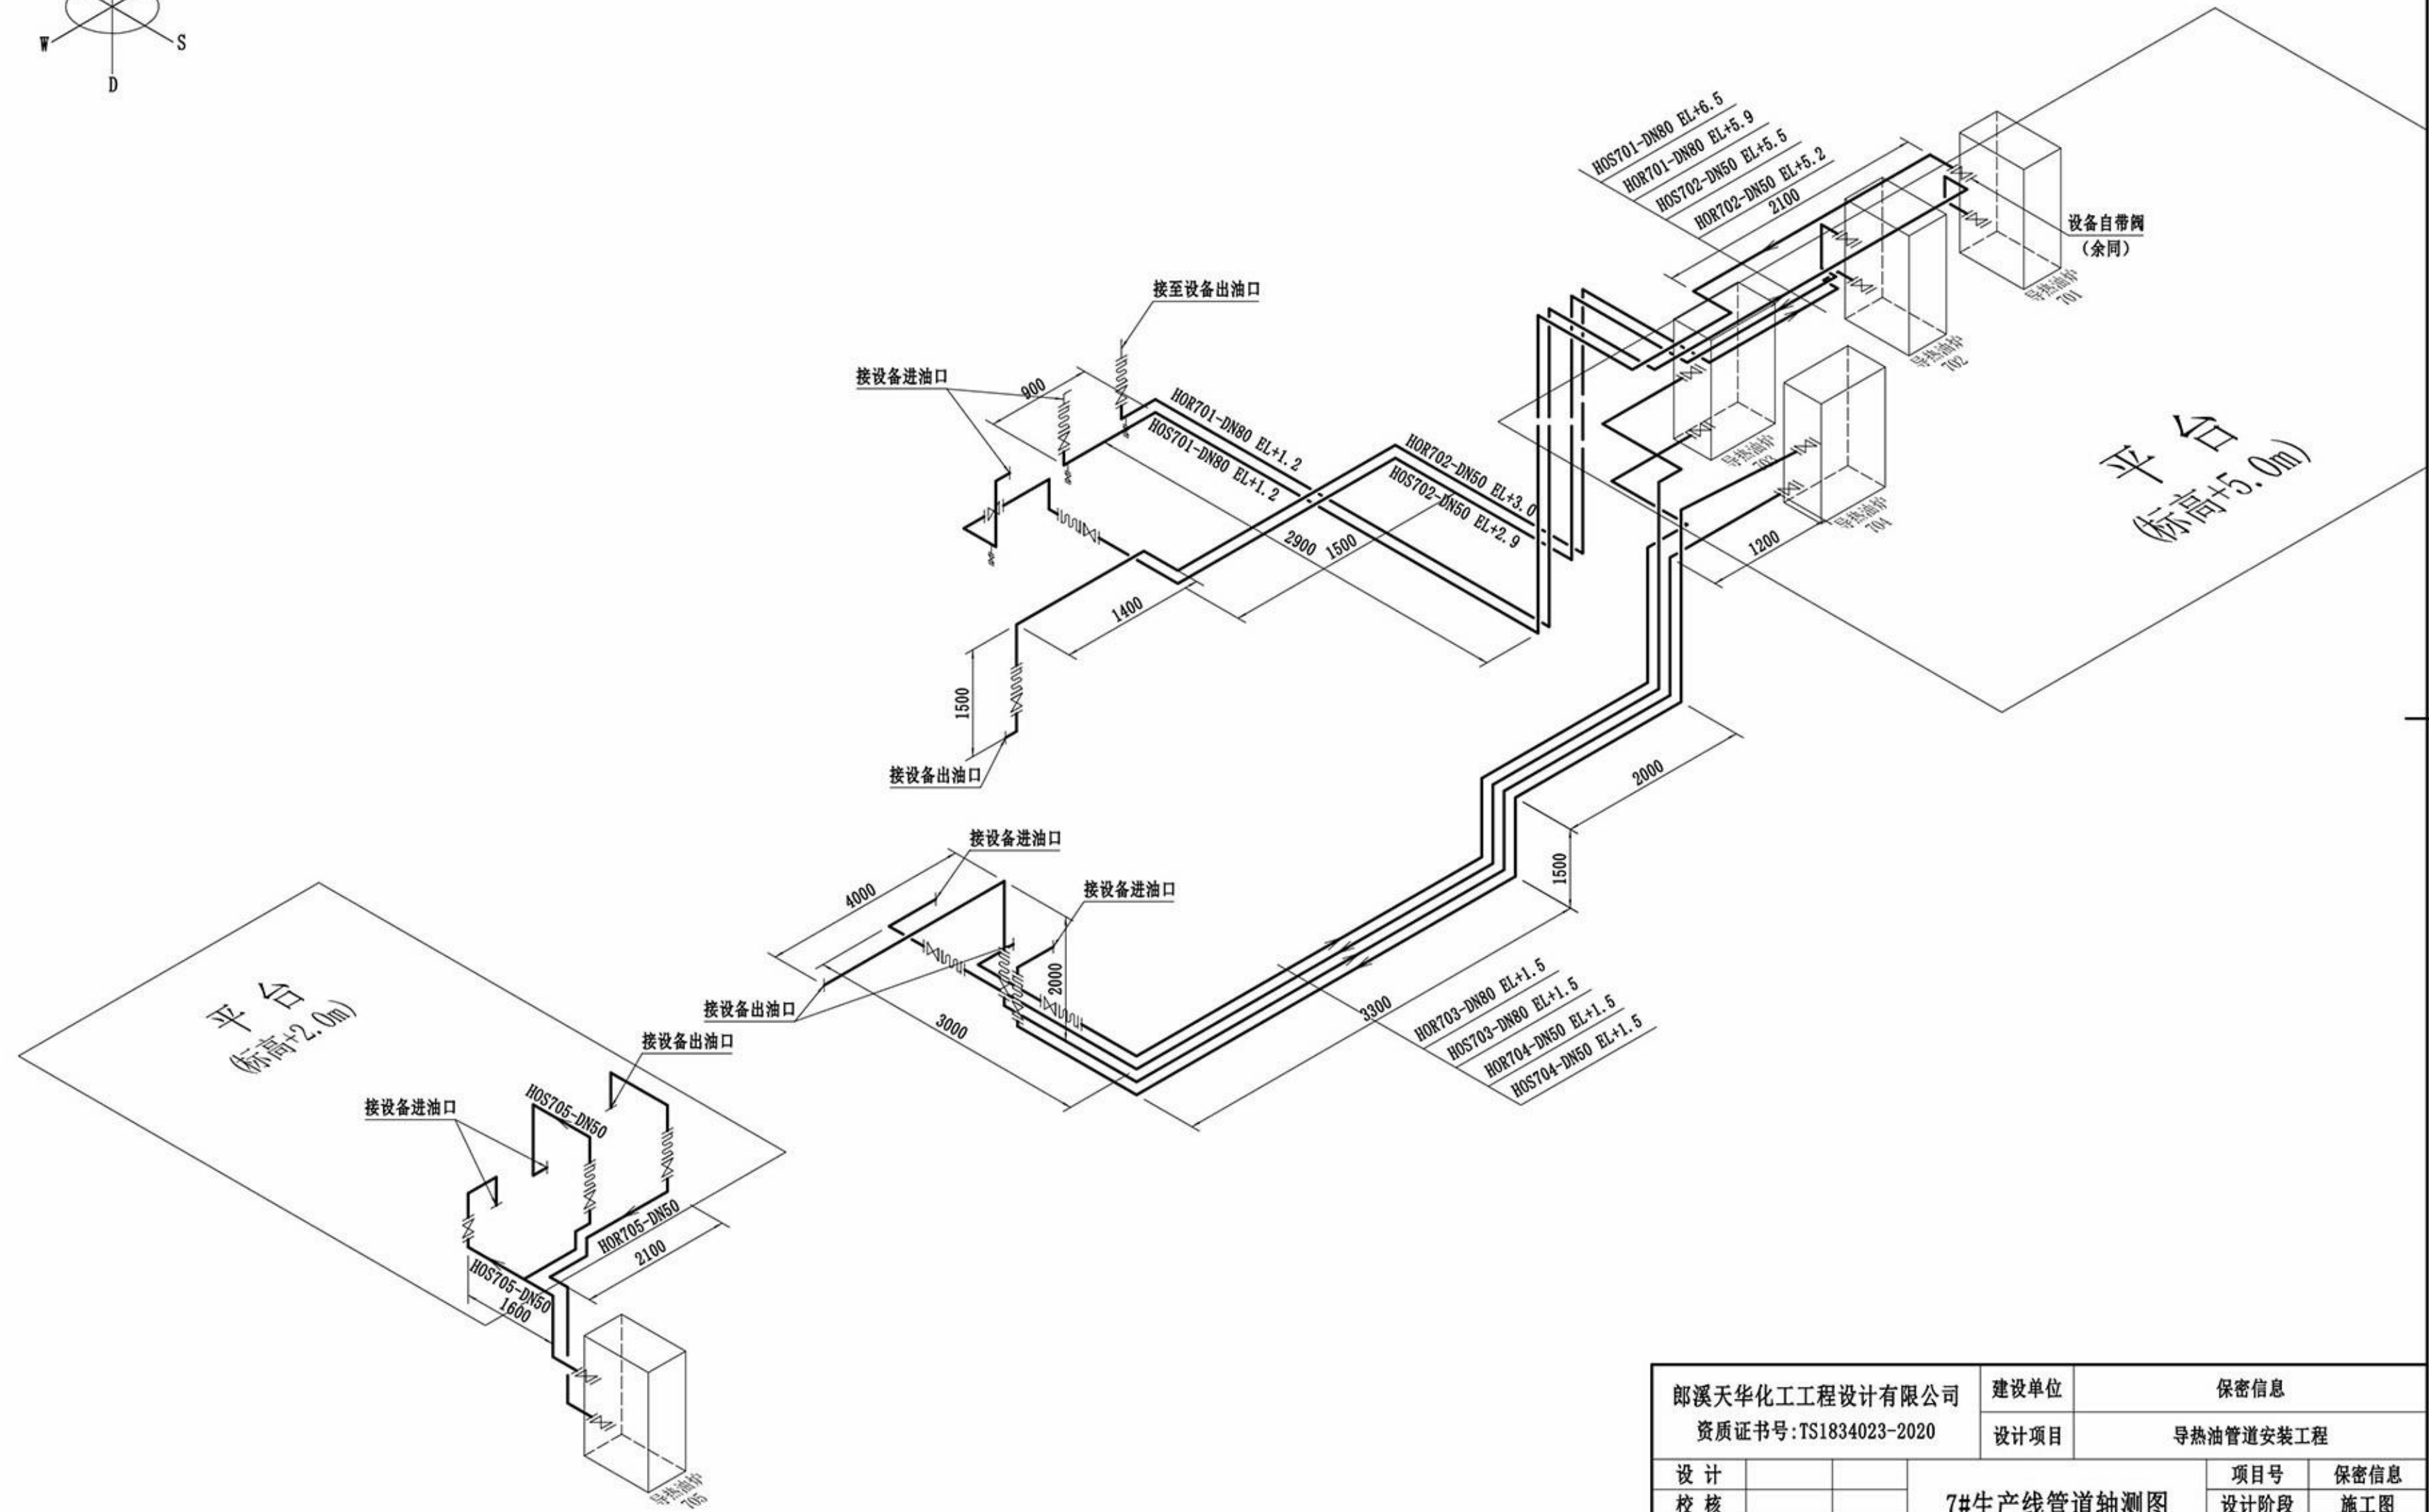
W
S
D

HOS701-DN80 EL+6.5
HOR701-DN80 EL+5.9
HOS702-DN50 EL+5.5
HOR702-DN50 EL+5.2
2100

设备自带阀
（余同）

导热油炉
701

导热油炉
702

导热油炉
702

导热油炉
701

平 台
（标高+5.0m）

1200

接至设备出油口

接设备进油口

900

HOR701-DN80 EL+1.2
HOS701-DN80 EL+1.2

HOR702-DN50 EL+3.0
HOS702-DN50 EL+2.9

2900 1500

1400

1500

接设备出油口

2000

1500

接设备进油口

接设备进油口

4000

2000

接设备出油口

3000

3300

HOR703-DN80 EL+1.5
HOS703-DN80 EL+1.5
HOR704-DN50 EL+1.5
HOS704-DN50 EL+1.5

平 台
（标高+2.0m）

接设备出油口

接设备进油口

HOS705-DN50

HOR705-DN50

2100

HOS705-DN50
1600

导热油炉
705

| 郎溪天华化工工程设计有限公司 资质证书号：TS1834023-2020 | 建设单位 | 保密信息 | |
|---|---|---|---|
| | 设计项目 | 导热油管道安装工程 | |
| 设 计 | | 7#生产线管道轴测图 | 项目号 | 保密信息 |
| 校 核 | | | 设计阶段 | 施工图 |